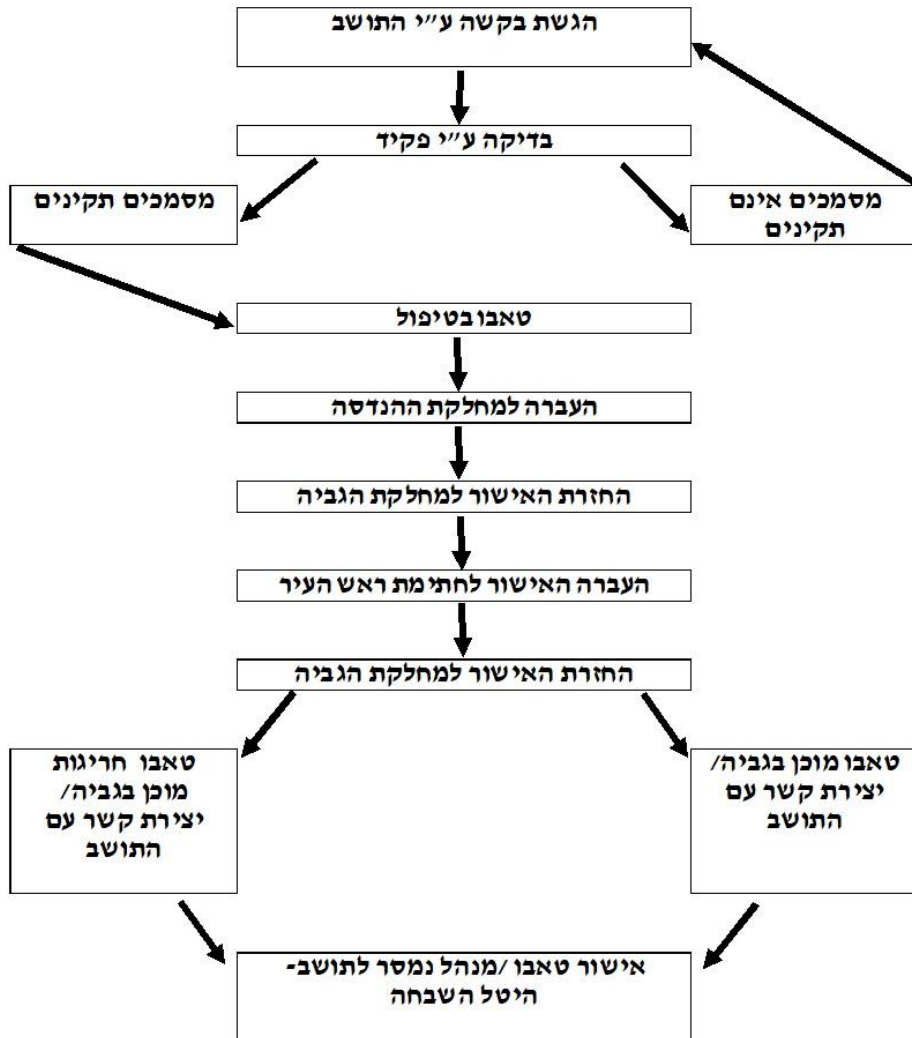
הגשת בקשה ע״י התושב

בדיקה ע״י פקיד

מסמכים אינם תקינים

מסמכים תקינים

טאבו בטיפול

העברה למחלקת ההנדסה

החזרת האישור למחלקת הגביה

העברה האישור לחתימת ראש העיר

החזרת האישור למחלקת הגביה

טאבו מוכן בגביה/ יצירת קשר עם התושב

טאבו חריגות מוכן בגביה/ יצירת קשר עם התושב

אישור טאבו /מנהל נמסר לתושב- היטל השבחה